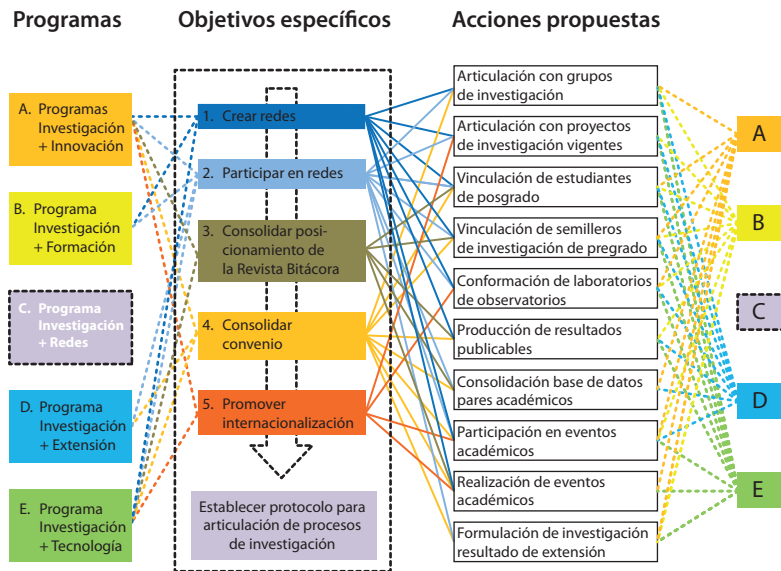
Programas

A. Programas Investigación + Innovación

B. Programa Investigación + Formación

C. Programa Investigación + Redes

D. Programa Investigación + Extensión

E. Programa Investigación + Tecnología

Objetivos específicos

1. Crear redes

2. Participar en redes

3. Consolidar posicionamiento de la Revista Bitácora

4. Consolidar convenio

5. Promover internacionalización

Establecer protocolo para articulación de procesos de investigación

Acciones propuestas

Articulación con grupos de investigación

Articulación con proyectos de investigación vigentes

Vinculación de estudiantes de posgrado

Vinculación de semilleros de investigación de pregrado

Conformación de laboratorios de observatorios

Producción de resultados publicables

Consolidación base de datos pares académicos

Participación en eventos académicos

Realización de eventos académicos

Formulación de investigación resultado de extensión

A

B

C

D

E